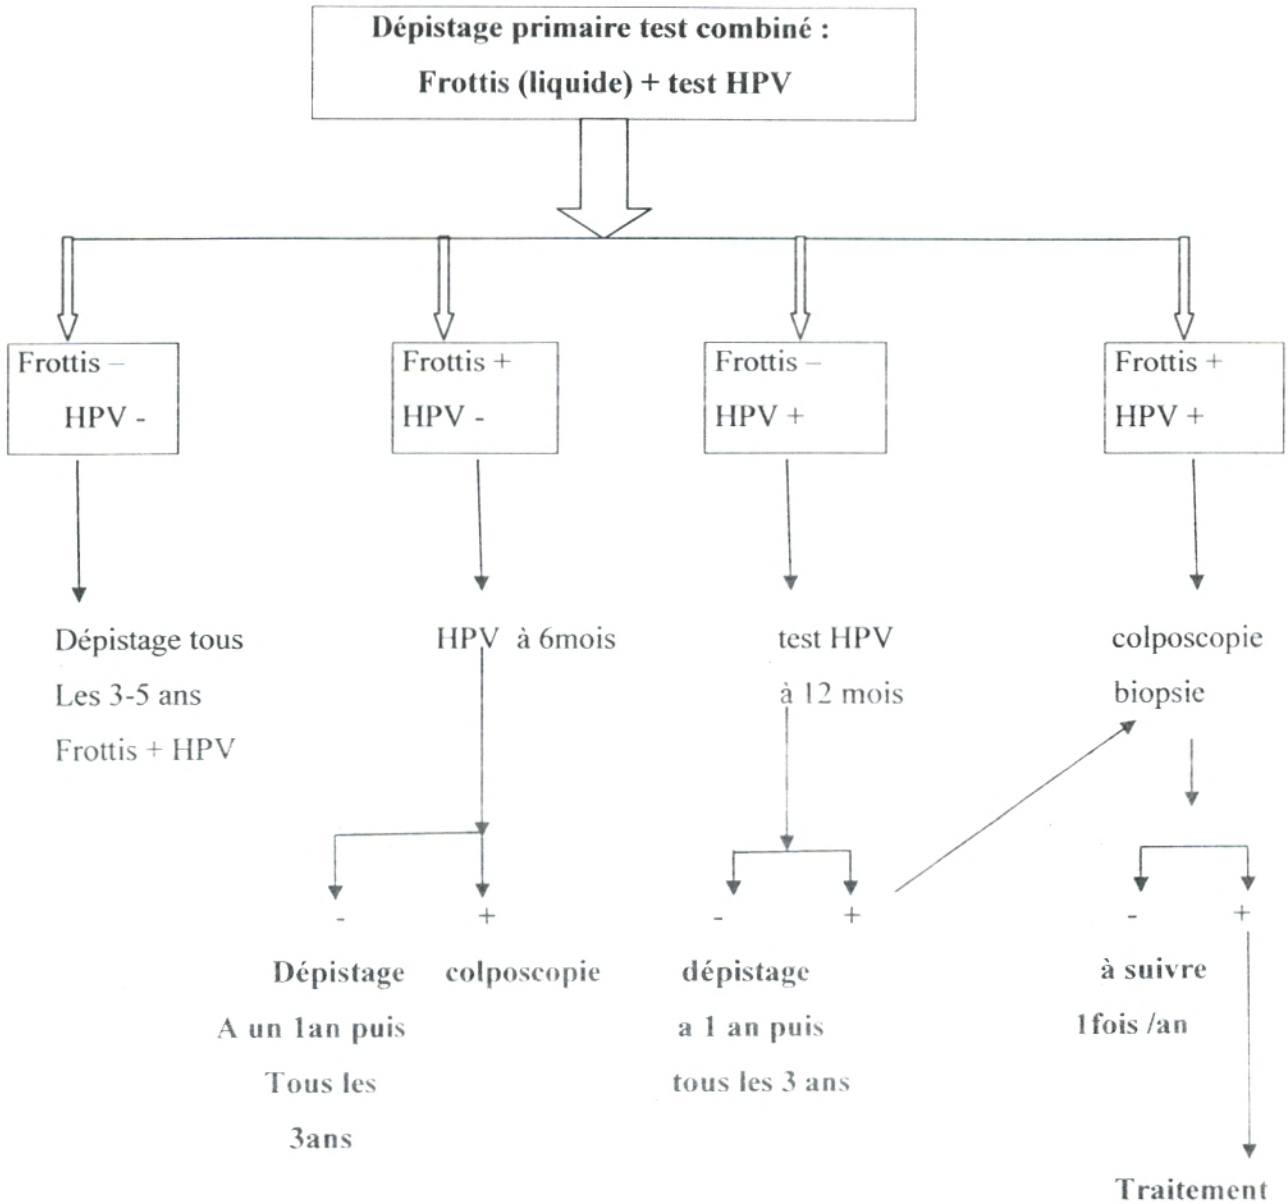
Dépistage primaire test combiné :

Frottis (liquide) + test HPV

Frottis –
HPV -

Frottis +
HPV -

Frottis –
HPV +

Frottis +
HPV +

Dépistage tous
Les 3-5 ans
Frottis + HPV

HPV à 6mois

test HPV
à 12 mois

colposcopie
biopsie

-

+

-

+

-

+

Dépistage
A un 1an puis
Tous les
3ans

colposcopie

dépistage
a 1 an puis
tous les 3 ans

à suivre
1fois /an

Traitement